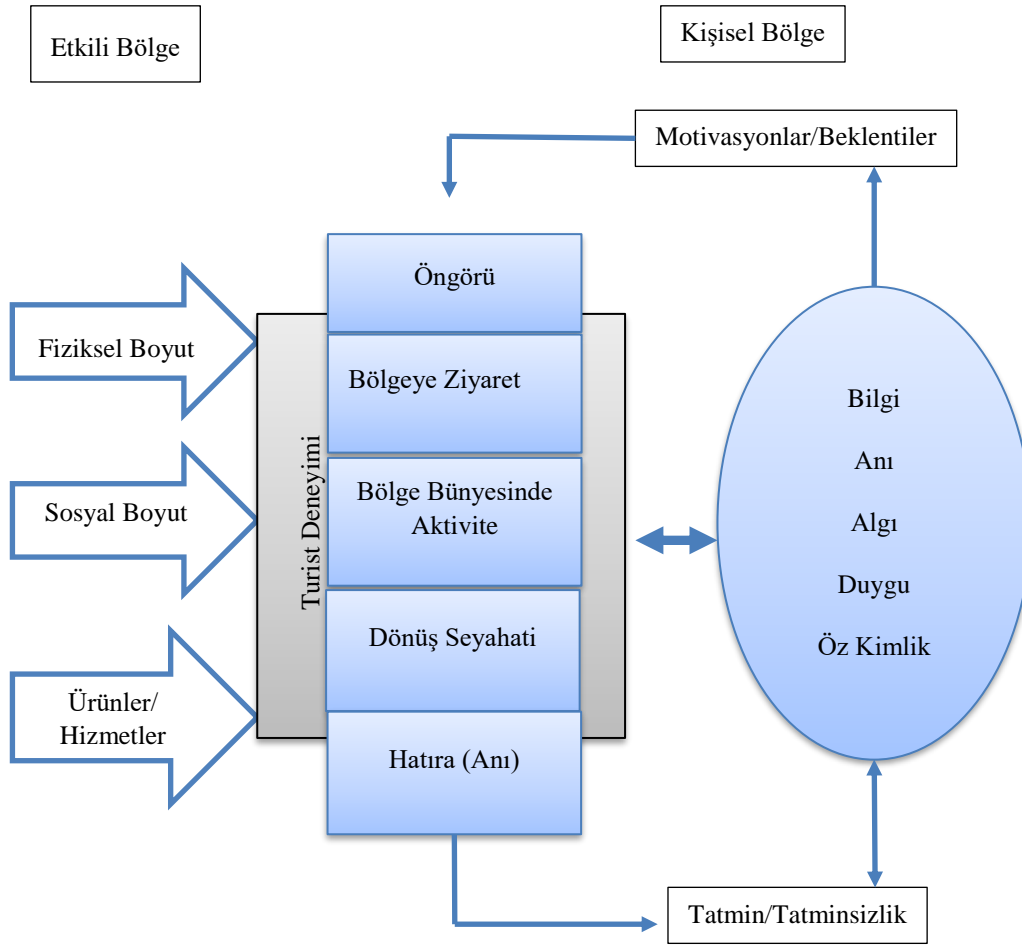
Etkili Bölge

Kişisel Bölge

Motivasyonlar/Beklentiler

Fiziksel Boyut

Sosyal Boyut

Ürünler/ Hizmetler

Turist Deneyimi

Öngörü

Bölgeye Ziyaret

Bölge Bünyesinde Aktivite

Dönüş Seyahati

Hatıra (Anı)

Bilgi

Anı

Algı

Duygu

Öz Kimlik

Tatmin/Tatminsizlik